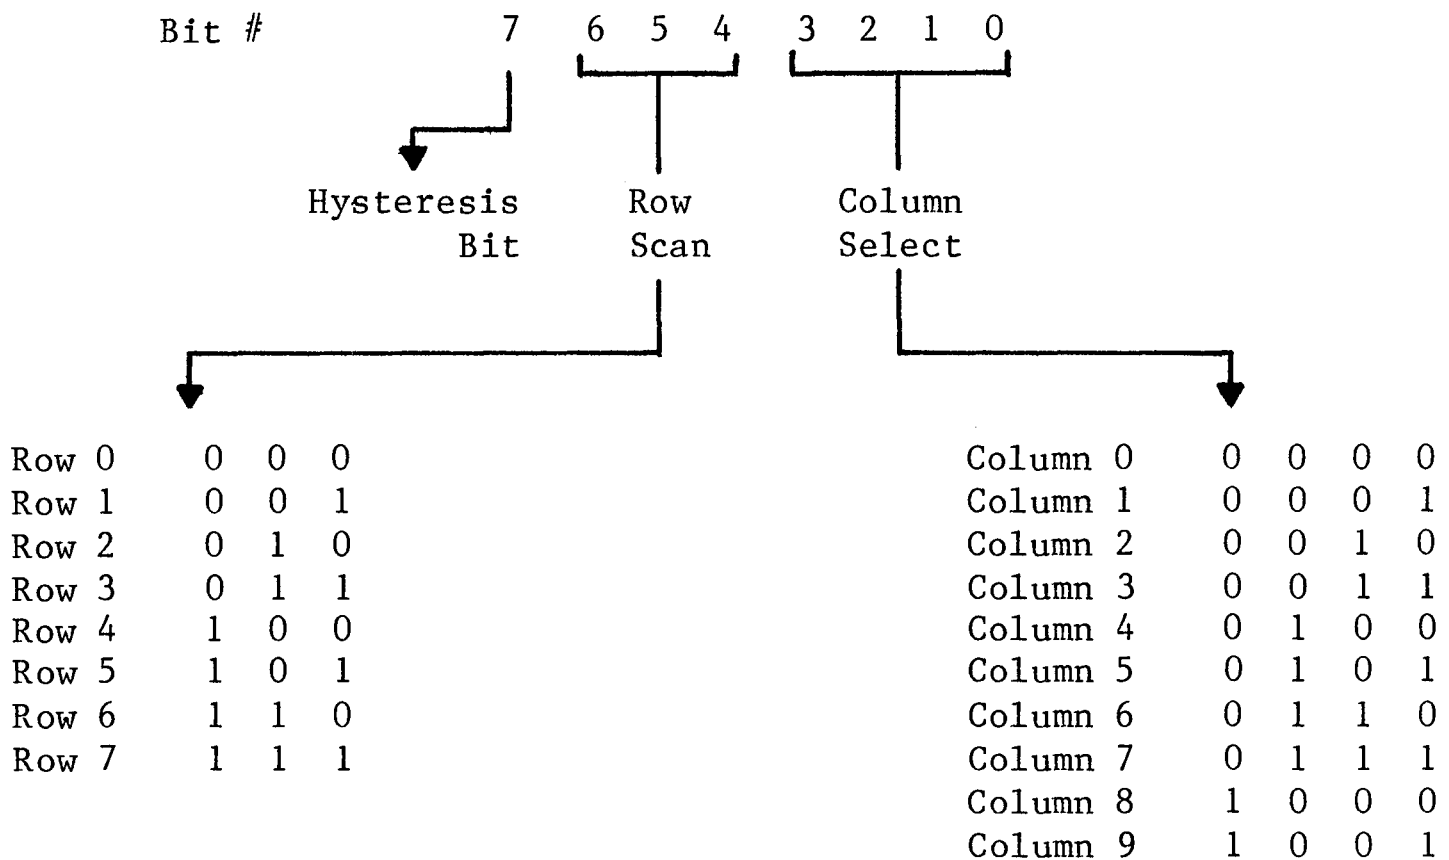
Bit # 7 6 5 4 3 2 1 0

Hysteresis Bit

Row Scan

Column Select

| | | | |
|---|---|---|---|
| Row 0 | 0 | 0 | 0 |
| Row 1 | 0 | 0 | 1 |
| Row 2 | 0 | 1 | 0 |
| Row 3 | 0 | 1 | 1 |
| Row 4 | 1 | 0 | 0 |
| Row 5 | 1 | 0 | 1 |
| Row 6 | 1 | 1 | 0 |
| Row 7 | 1 | 1 | 1 |

| | | | | |
|---|---|---|---|---|
| Column 0 | 0 | 0 | 0 | 0 |
| Column 1 | 0 | 0 | 0 | 1 |
| Column 2 | 0 | 0 | 1 | 0 |
| Column 3 | 0 | 0 | 1 | 1 |
| Column 4 | 0 | 1 | 0 | 0 |
| Column 5 | 0 | 1 | 0 | 1 |
| Column 6 | 0 | 1 | 1 | 0 |
| Column 7 | 0 | 1 | 1 | 1 |
| Column 8 | 1 | 0 | 0 | 0 |
| Column 9 | 1 | 0 | 0 | 1 |